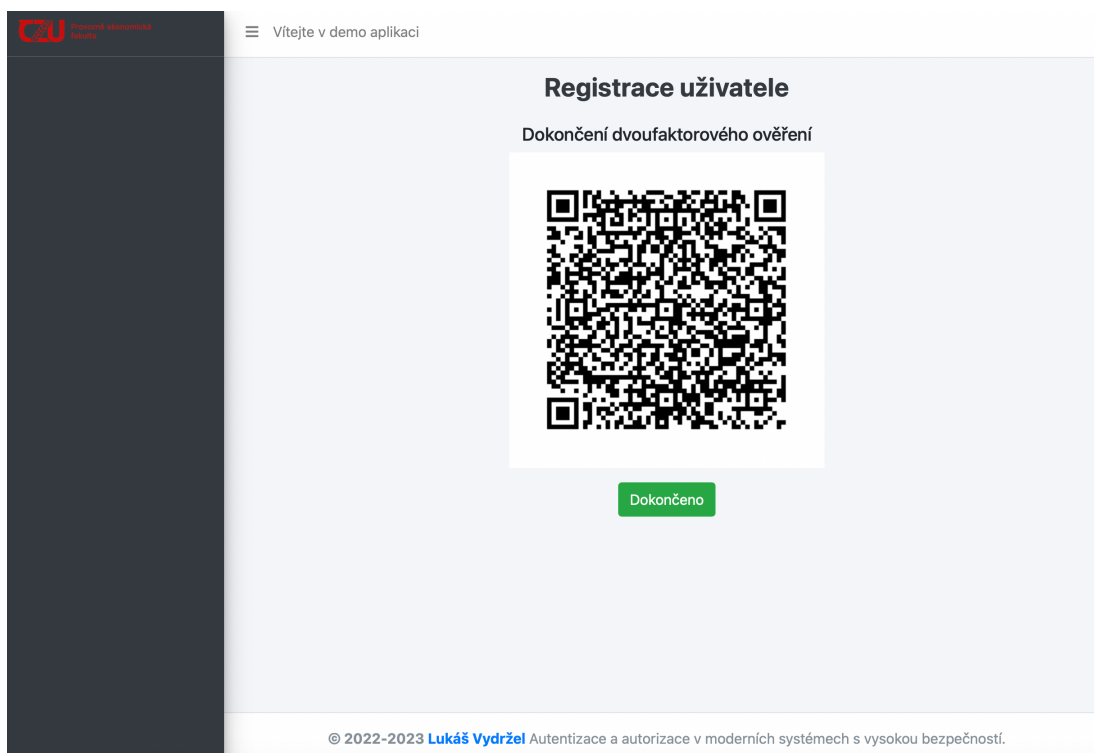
ČZU Provozně ekonomická fakulta

Vítejte v demo aplikaci

Registrace uživatele

Dokončení dvoufaktorového ověření

Dokončeno

© 2022-2023 Lukáš Vydržel Autentizace a autorizace v moderních systémech s vysokou bezpečností.